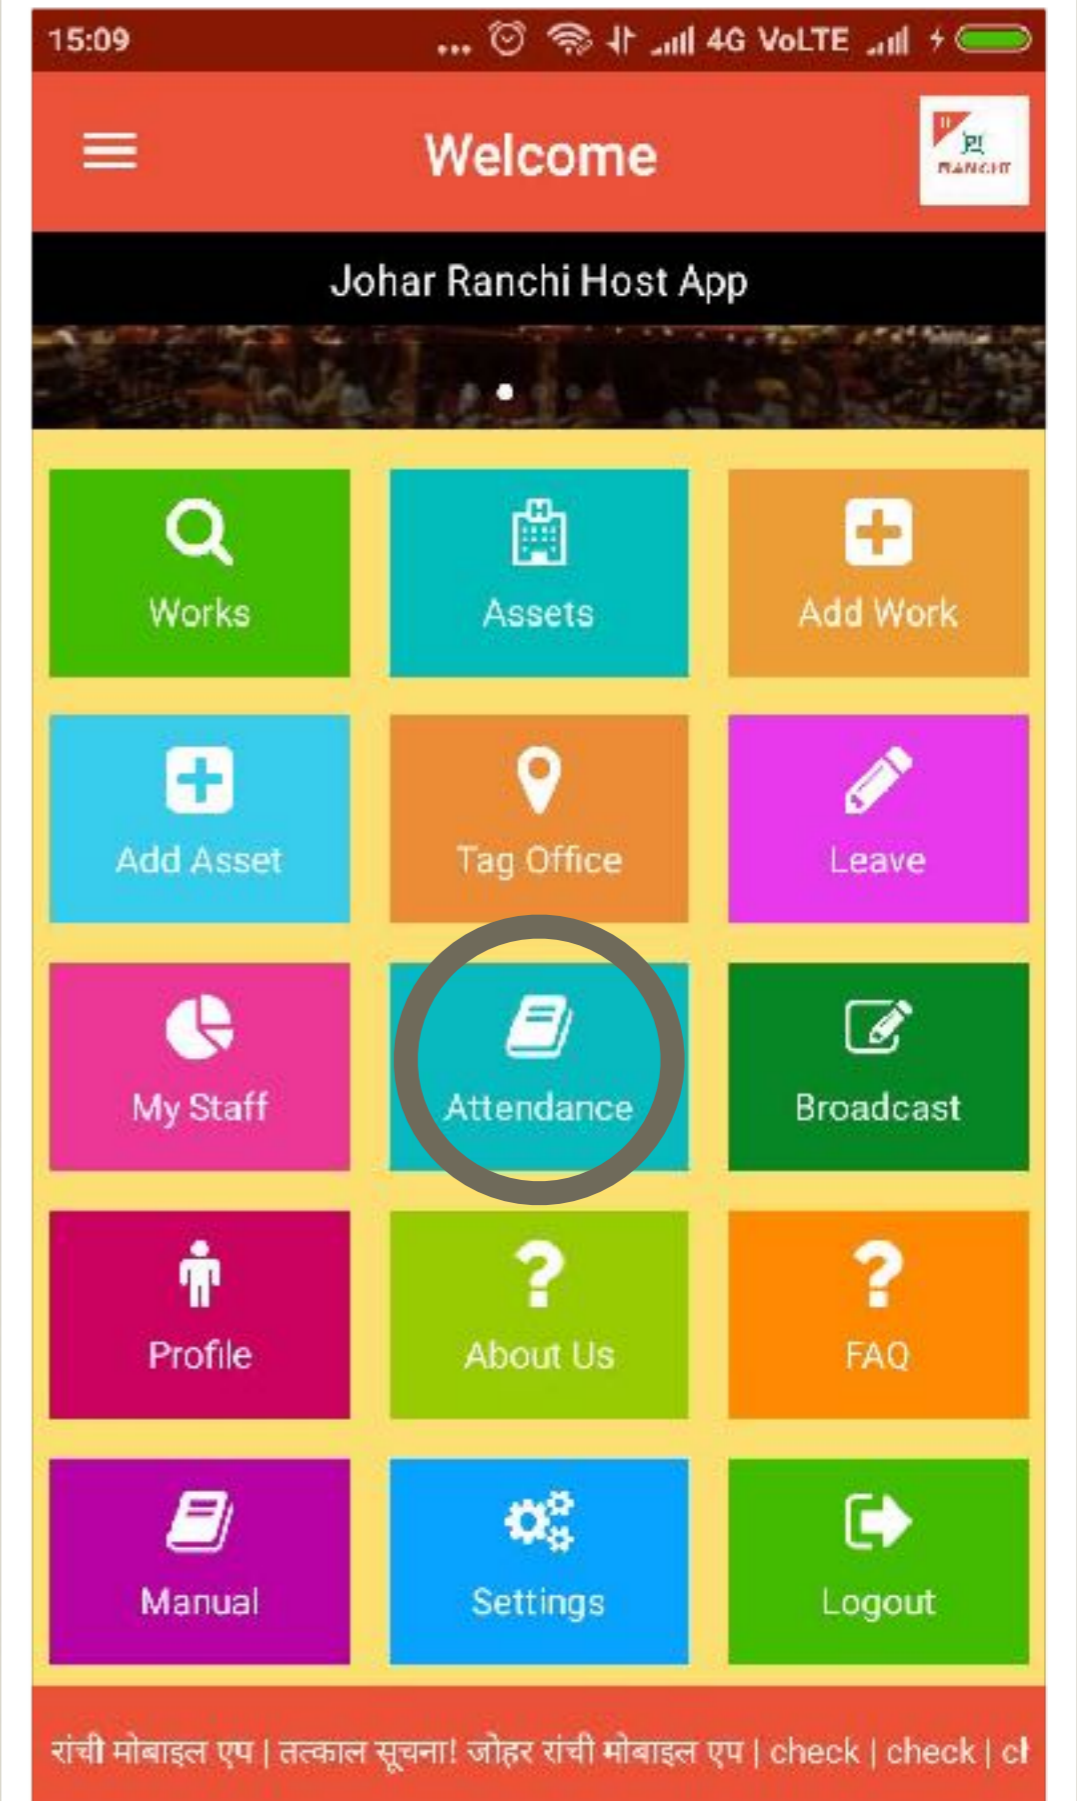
15:09 4G VoLTE

Welcome

RANCHI

Johar Ranchi Host App

Works
Assets
Add Work
Add Asset
Tag Office
Leave
My Staff
Attendance
Broadcast
Profile
About Us
FAQ
Manual
Settings
Logout

रांची मोबाइल एप | तत्काल सूचना! जोहर रांची मोबाइल एप | check | check | c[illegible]